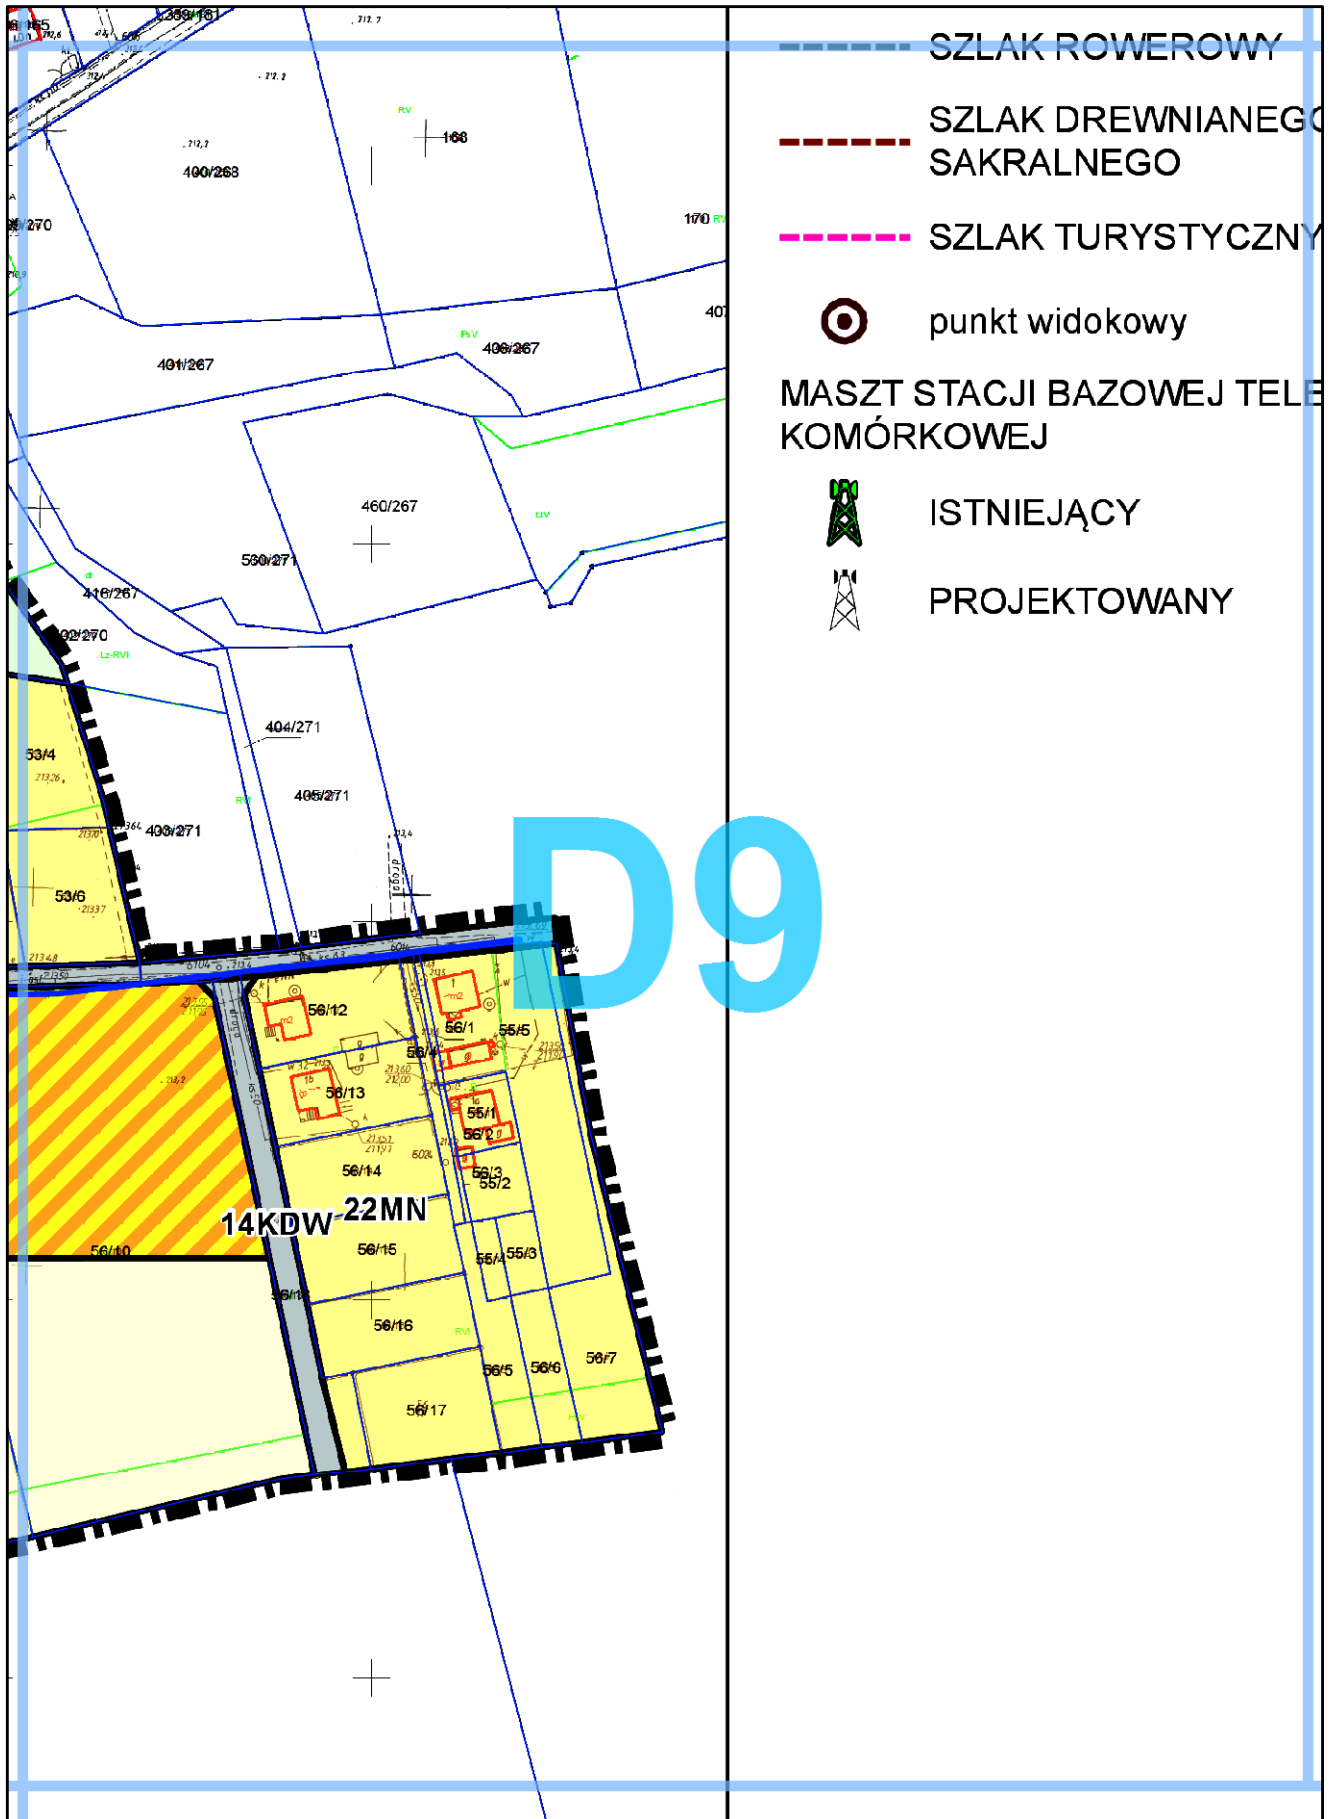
SZLAK ROWEROWY

SZLAK DREWNIANEGO SAKRALNEGO

SZLAK TURYSTYCZNY

punkt widokowy

MASZT STACJI BAZOWEJ TELE KOMÓRKOWEJ

ISTNIEJĄCY

PROJEKTOWANY

D9

399/161
168
400/268
170
270
407
401/267
406/267
460/267
560/271
416/267
92/270
404/271
405/271
403/271
53/4
53/6
56/12
56/1
55/5
56/4
56/13
55/1
56/2
56/14
56/3
55/2
14KDW
22MN
56/10
56/15
55/4
55/3
56/16
56/5
56/6
56/7
56/17